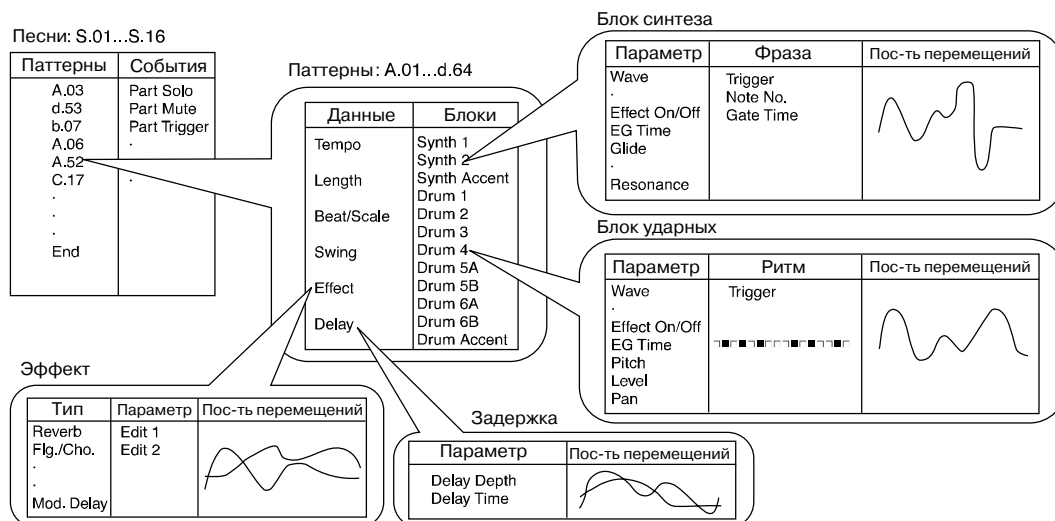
Песни: S.01...S.16

| Паттерны | События |
|---|---|
| A.03 | Part Solo |
| d.53 | Part Mute |
| b.07 | Part Trigger |
| A.06 | . |
| A.52 | |
| C.17 | . |
| . | |
| . | |
| . | |
| End | |

Паттерны: A.01...d.64

| Данные | Блоки |
|---|---|
| Tempo | Synth 1 |
| | Synth 2 |
| Length | Synth Accent |
| | Drum 1 |
| Beat/Scale | Drum 2 |
| | Drum 3 |
| Swing | Drum 4 |
| | Drum 5A |
| Effect | Drum 5B |
| | Drum 6A |
| Delay | Drum 6B |
| | Drum Accent |

Блок синтеза

| Параметр | Фраза | Пос-ть перемещений |
|---|---|---|
| Wave<br>.<br>Effect On/Off<br>EG Time<br>Glide<br>.<br>Resonance | Trigger<br>Note No.<br>Gate Time | |

Блок ударных

| Параметр | Ритм | Пос-ть перемещений |
|---|---|---|
| Wave<br>.<br>Effect On/Off<br>EG Time<br>Pitch<br>Level<br>Pan | Trigger | |

Эффект

| Тип | Параметр | Пос-ть перемещений |
|---|---|---|
| Reverb<br>Flg./Cho.<br>.<br>.<br>Mod. Delay | Edit 1<br>Edit 2 | |

Задержка

| Параметр | Пос-ть перемещений |
|---|---|
| Delay Depth<br>Delay Time | |